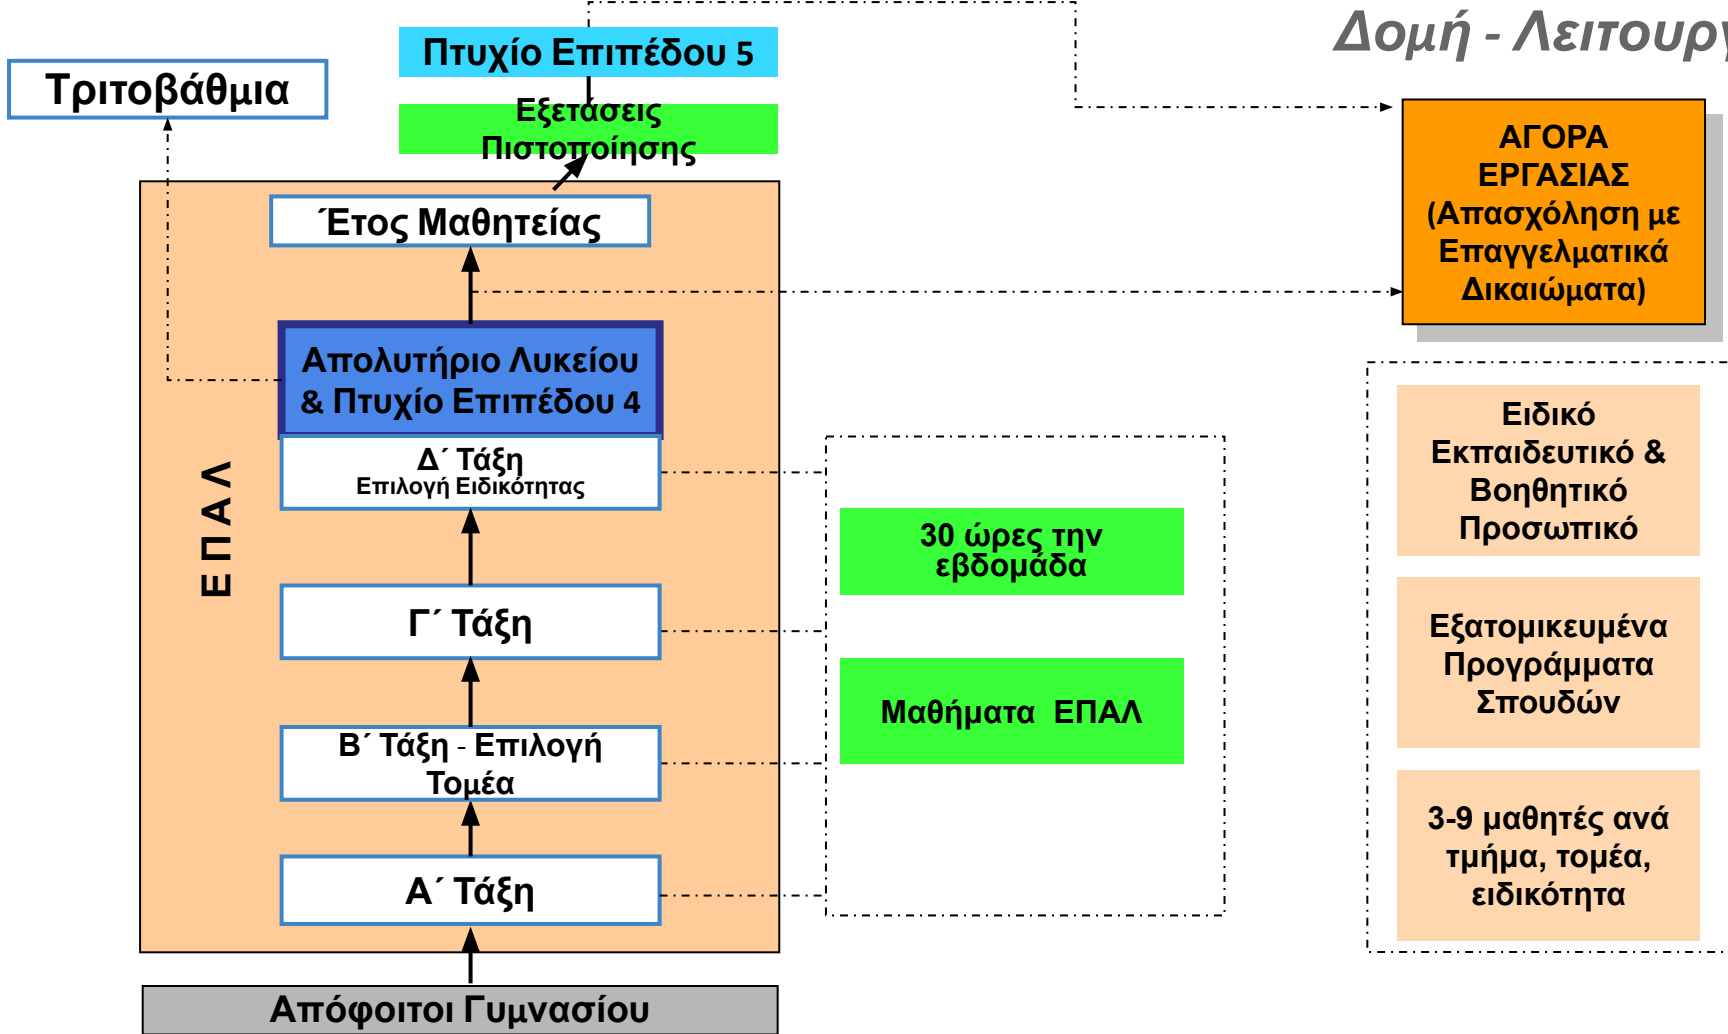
Δομή - Λειτουρ

Τριτοβάθμια

Πτυχίο Επιπέδου 5

Εξετάσεις Πιστοποίησης

ΑΓΟΡΑ ΕΡΓΑΣΙΑΣ (Απασχόληση με Επαγγελματικά Δικαιώματα)

Έτος Μαθητείας

Απολυτήριο Λυκείου & Πτυχίο Επιπέδου 4

Δ΄ Τάξη
Επιλογή Ειδικότητας

ΕΠΑΛ

Γ΄ Τάξη

Β΄ Τάξη - Επιλογή Τομέα

Α΄ Τάξη

Απόφοιτοι Γυμνασίου

30 ώρες την εβδομάδα

Μαθήματα ΕΠΑΛ

Ειδικό Εκπαιδευτικό & Βοηθητικό Προσωπικό

Εξατομικευμένα Προγράμματα Σπουδών

3-9 μαθητές ανά τμήμα, τομέα, ειδικότητα